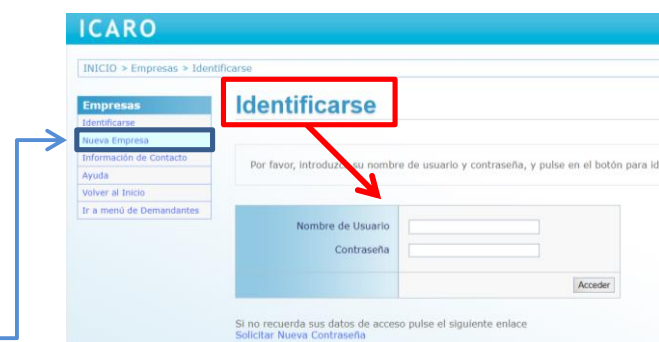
ICARO

INICIO > Empresas > Identificarse

Empresas
Identificarse
Nueva Empresa
Información de Contacto
Ayuda
Volver al Inicio
Ir a menú de Demandantes

Identificarse

Por favor, introduzca su nombre de usuario y contraseña, y pulse en el botón para id

Nombre de Usuario
Contraseña
Acceder

Si no recuerda sus datos de acceso pulse el siguiente enlace
Solicitar Nueva Contraseña